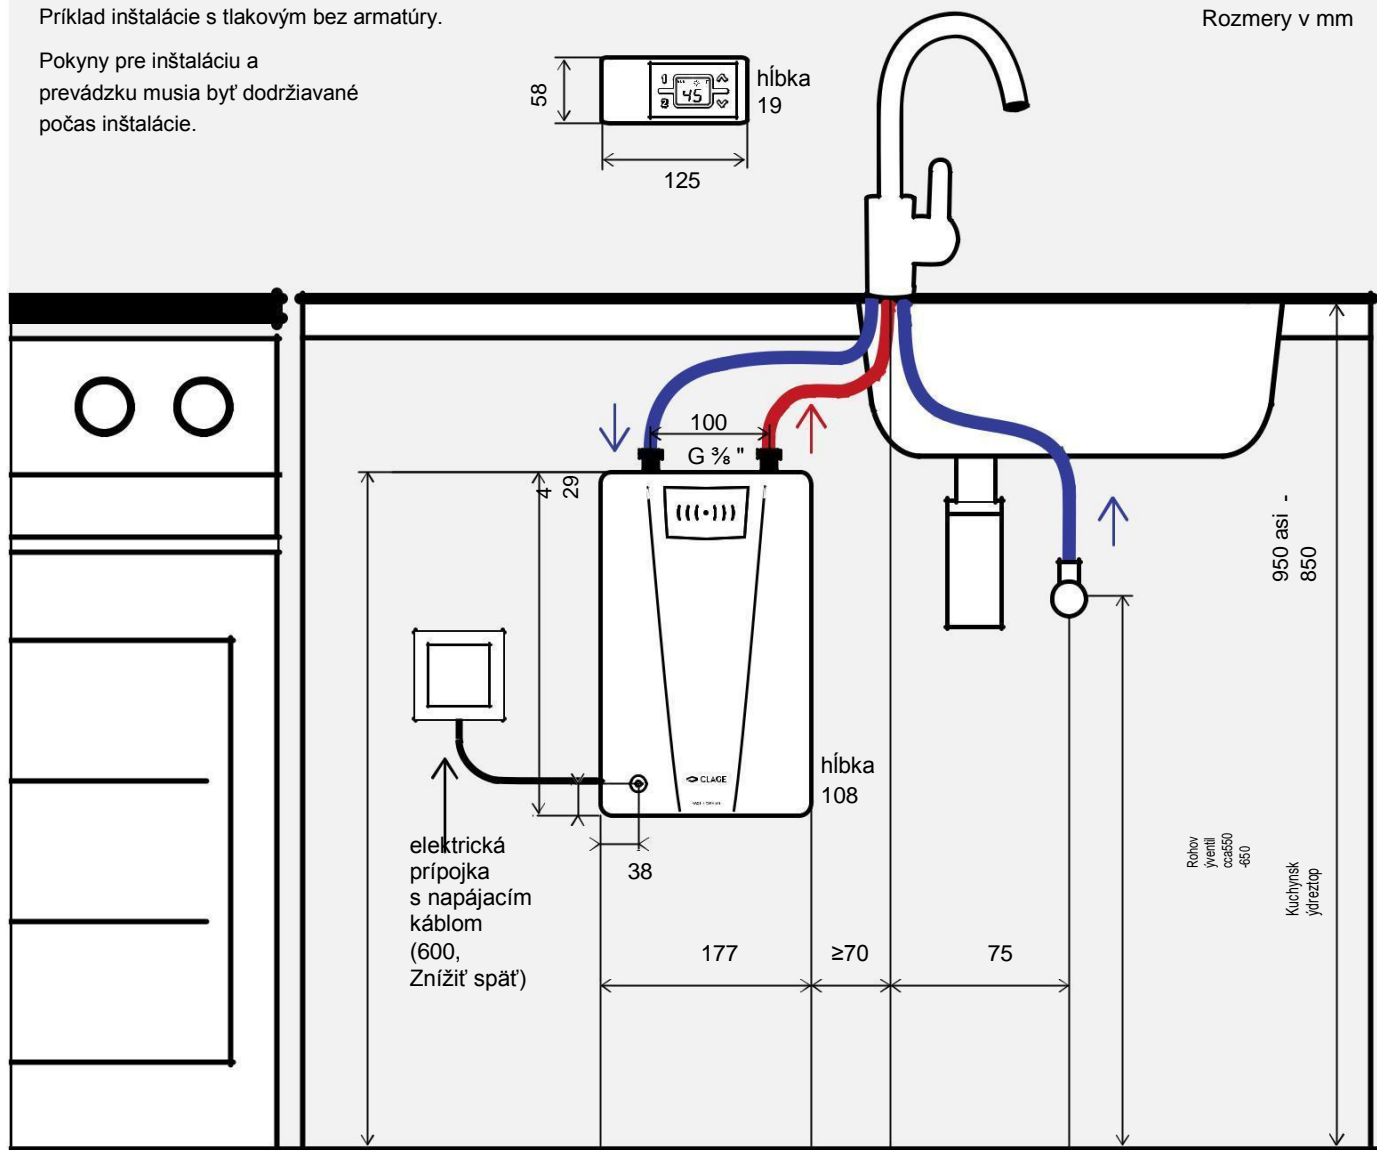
Príklad inštalácie s tlakovým bez armatúry.

Pokyny pre inštaláciu a prevádzku musia byť dodržiavané počas inštalácie.

Rozmery v mm

58

hĺbka 19

125

100

G ⅜ "

4 29

hĺbka 108

38

elektrická prípojka s napájacím káblom (600, Znížiť späť)

177

≥70

75

950 asi - 850

Rohov ýventil cca550 -650

Kuchynsk ýdreztop

CLAGE